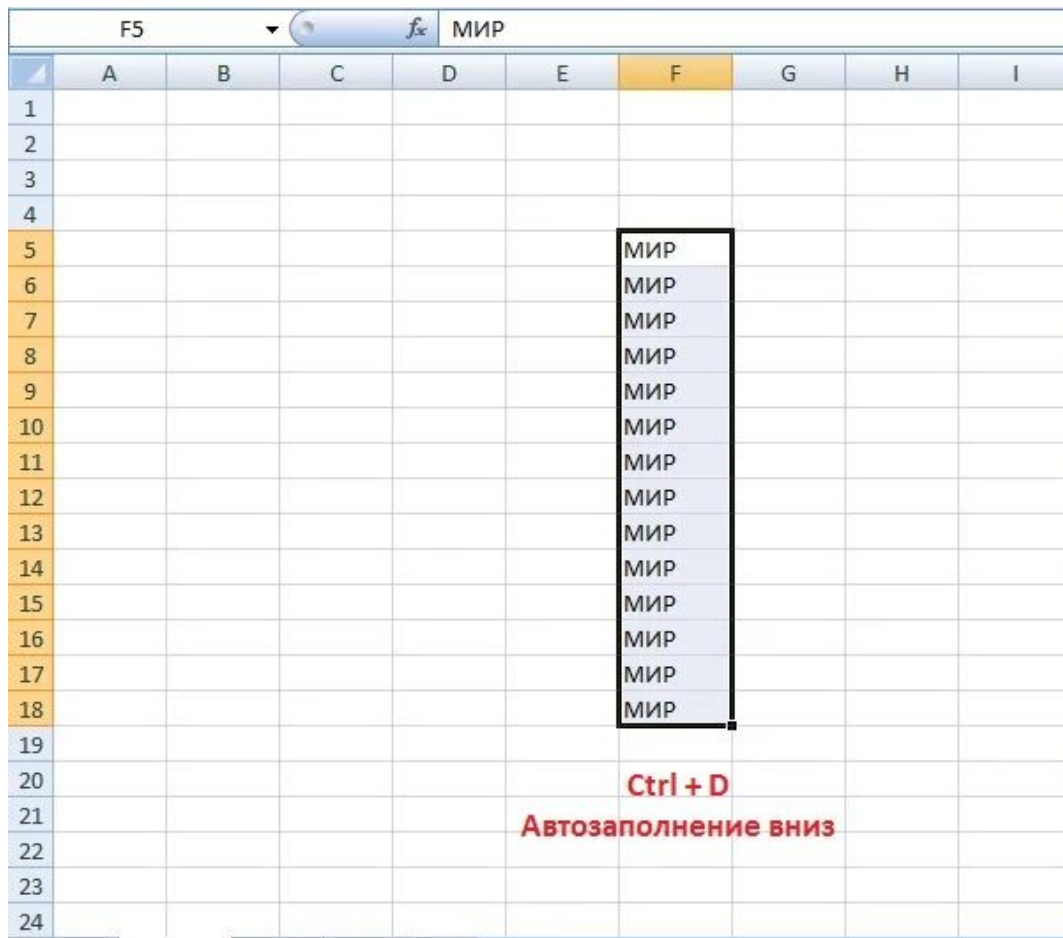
F5 $f_x$ МИР

| | A | B | C | D | E | F | G | H | I |
|---|---|---|---|---|---|---|---|---|---|
| 1 | | | | | | | | | |
| 2 | | | | | | | | | |
| 3 | | | | | | | | | |
| 4 | | | | | | | | | |
| 5 | | | | | | МИР | | | |
| 6 | | | | | | МИР | | | |
| 7 | | | | | | МИР | | | |
| 8 | | | | | | МИР | | | |
| 9 | | | | | | МИР | | | |
| 10 | | | | | | МИР | | | |
| 11 | | | | | | МИР | | | |
| 12 | | | | | | МИР | | | |
| 13 | | | | | | МИР | | | |
| 14 | | | | | | МИР | | | |
| 15 | | | | | | МИР | | | |
| 16 | | | | | | МИР | | | |
| 17 | | | | | | МИР | | | |
| 18 | | | | | | МИР | | | |
| 19 | | | | | | | | | |
| 20 | | | | | | | | | |
| 21 | | | | | | | | | |
| 22 | | | | | | | | | |
| 23 | | | | | | | | | |
| 24 | | | | | | | | | |

Ctrl + D
Автозаполнение вниз